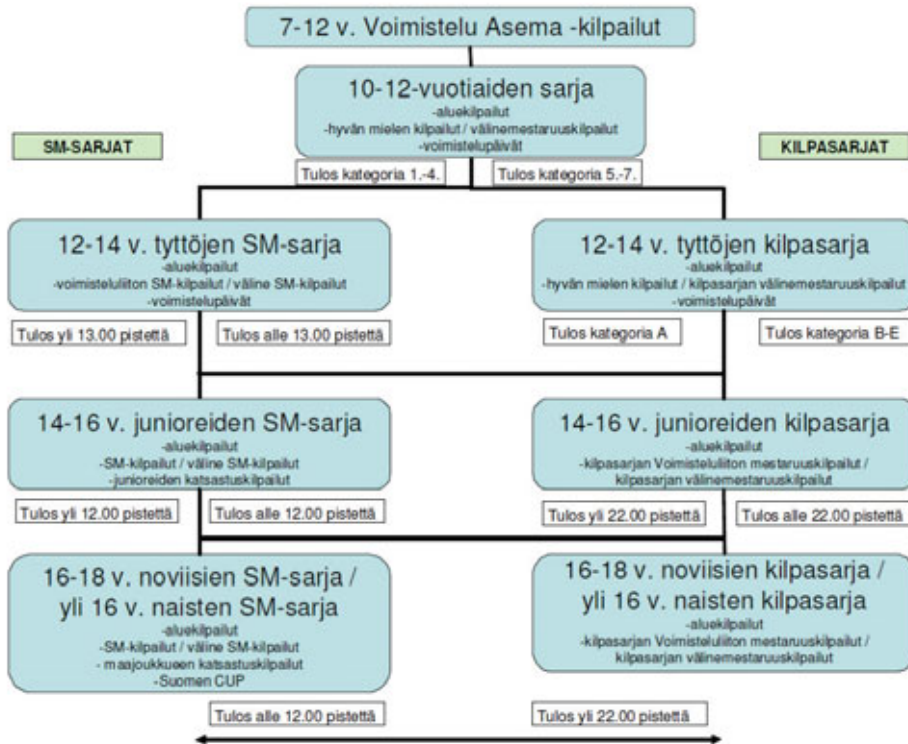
7-12 v. Voimistelu Asema -kilpailut

10-12-vuotiaiden sarja
-aluekilpailut
-hyvän mielen kilpailut / välinemestaruuskilpailut
-voimistelupäivät

SM-SARJAT

KILPASARJAT

Tulos kategoria 1.-4.

Tulos kategoria 5.-7.

12-14 v. tyttöjen SM-sarja
-aluekilpailut
-voimisteluliiton SM-kilpailut / väline SM-kilpailut
-voimistelupäivät

Tulos yli 13.00 pistettä

Tulos alle 13.00 pistettä

12-14 v. tyttöjen kilpasarja
-aluekilpailut
-hyvän mielen kilpailut / kilpasarjan välinemestaruuskilpailut
-voimistelupäivät

Tulos kategoria A

Tulos kategoria B-E

14-16 v. junioreiden SM-sarja
-aluekilpailut
-SM-kilpailut / väline SM-kilpailut
-junioreiden katsastuskilpailut

Tulos yli 12.00 pistettä

Tulos alle 12.00 pistettä

14-16 v. junioreiden kilpasarja
-aluekilpailut
-kilpasarjan Voimisteluliiton mestaruuskilpailut / kilpasarjan välinemestaruuskilpailut

Tulos yli 22.00 pistettä

Tulos alle 22.00 pistettä

16-18 v. noviisien SM-sarja / yli 16 v. naisten SM-sarja
-aluekilpailut
-SM-kilpailut / väline SM-kilpailut
- maajoukkueen katsastuskilpailut
-Suomen CUP

16-18 v. noviisien kilpasarja / yli 16 v. naisten kilpasarja
-aluekilpailut
-kilpasarjan Voimisteluliiton mestaruuskilpailut / kilpasarjan välinemestaruuskilpailut

Tulos alle 12.00 pistettä

Tulos yli 22.00 pistettä